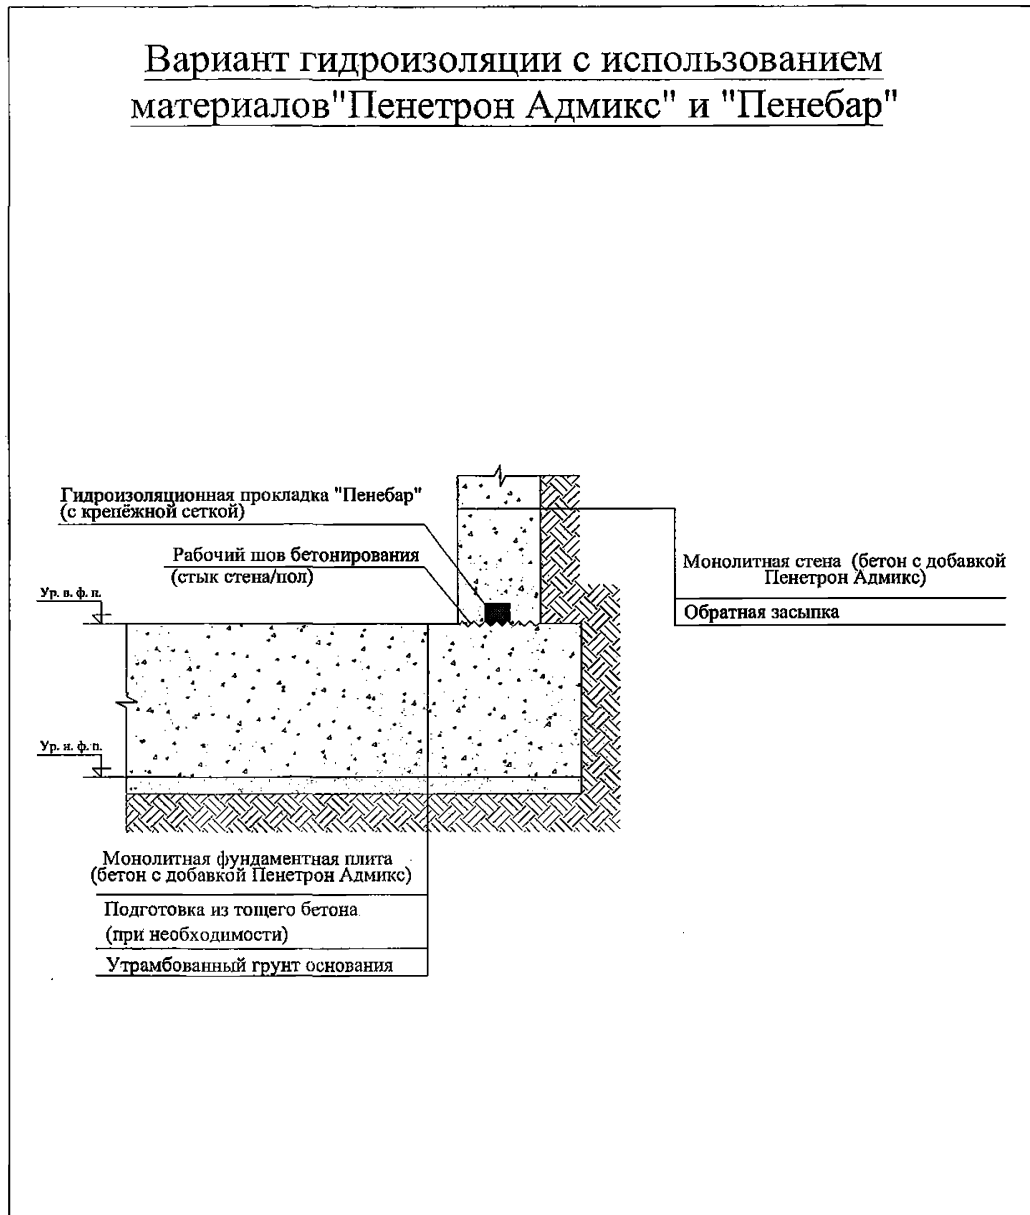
Вариант гидроизоляции с использованием материалов"Пенетрон Адмикс" и "Пенебар"

Гидроизоляционная прокладка "Пенебар" (с крепёжной сеткой)

Рабочий шов бетонирования (стык стена/пол)

Монолитная стена (бетон с добавкой Пенетрон Адмикс)

Обратная засыпка

Ур. в. ф. п.

Ур. н. ф. п.

Монолитная фундаментная плита (бетон с добавкой Пенетрон Адмикс)

Подготовка из тощего бетона (при необходимости)

Утрамбованный грунт основания